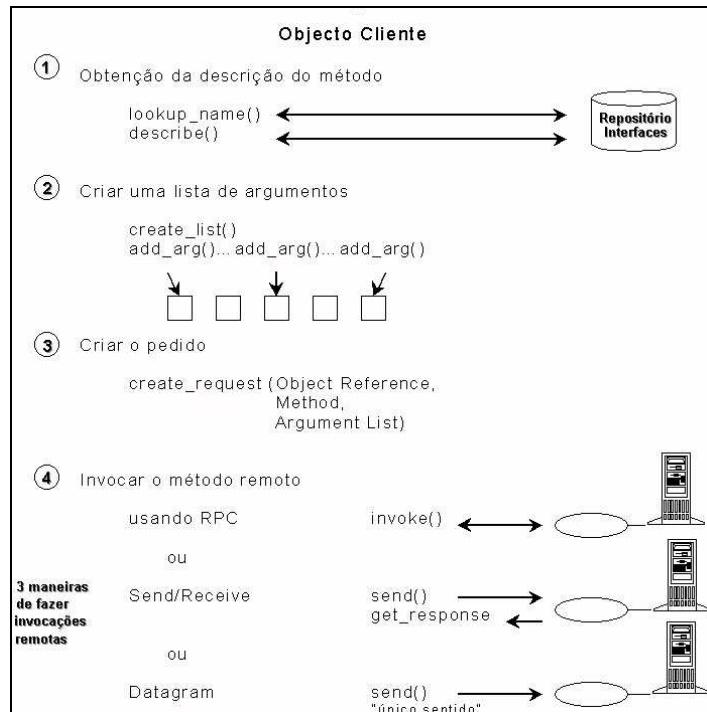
Objecto Cliente

1 Obtenção da descrição do método

lookup_name()
describe()

Repositório Interfaces

2 Criar uma lista de argumentos

create_list()
add_arg()... add_arg()... add_arg()

3 Criar o pedido

create_request (Object Reference, Method, Argument List)

4 Invocar o método remoto

usando RPC invoke()

ou

3 maneiras de fazer invocações remotas

Send/Receive send() get_response

ou

Datagram send() "único sentido"